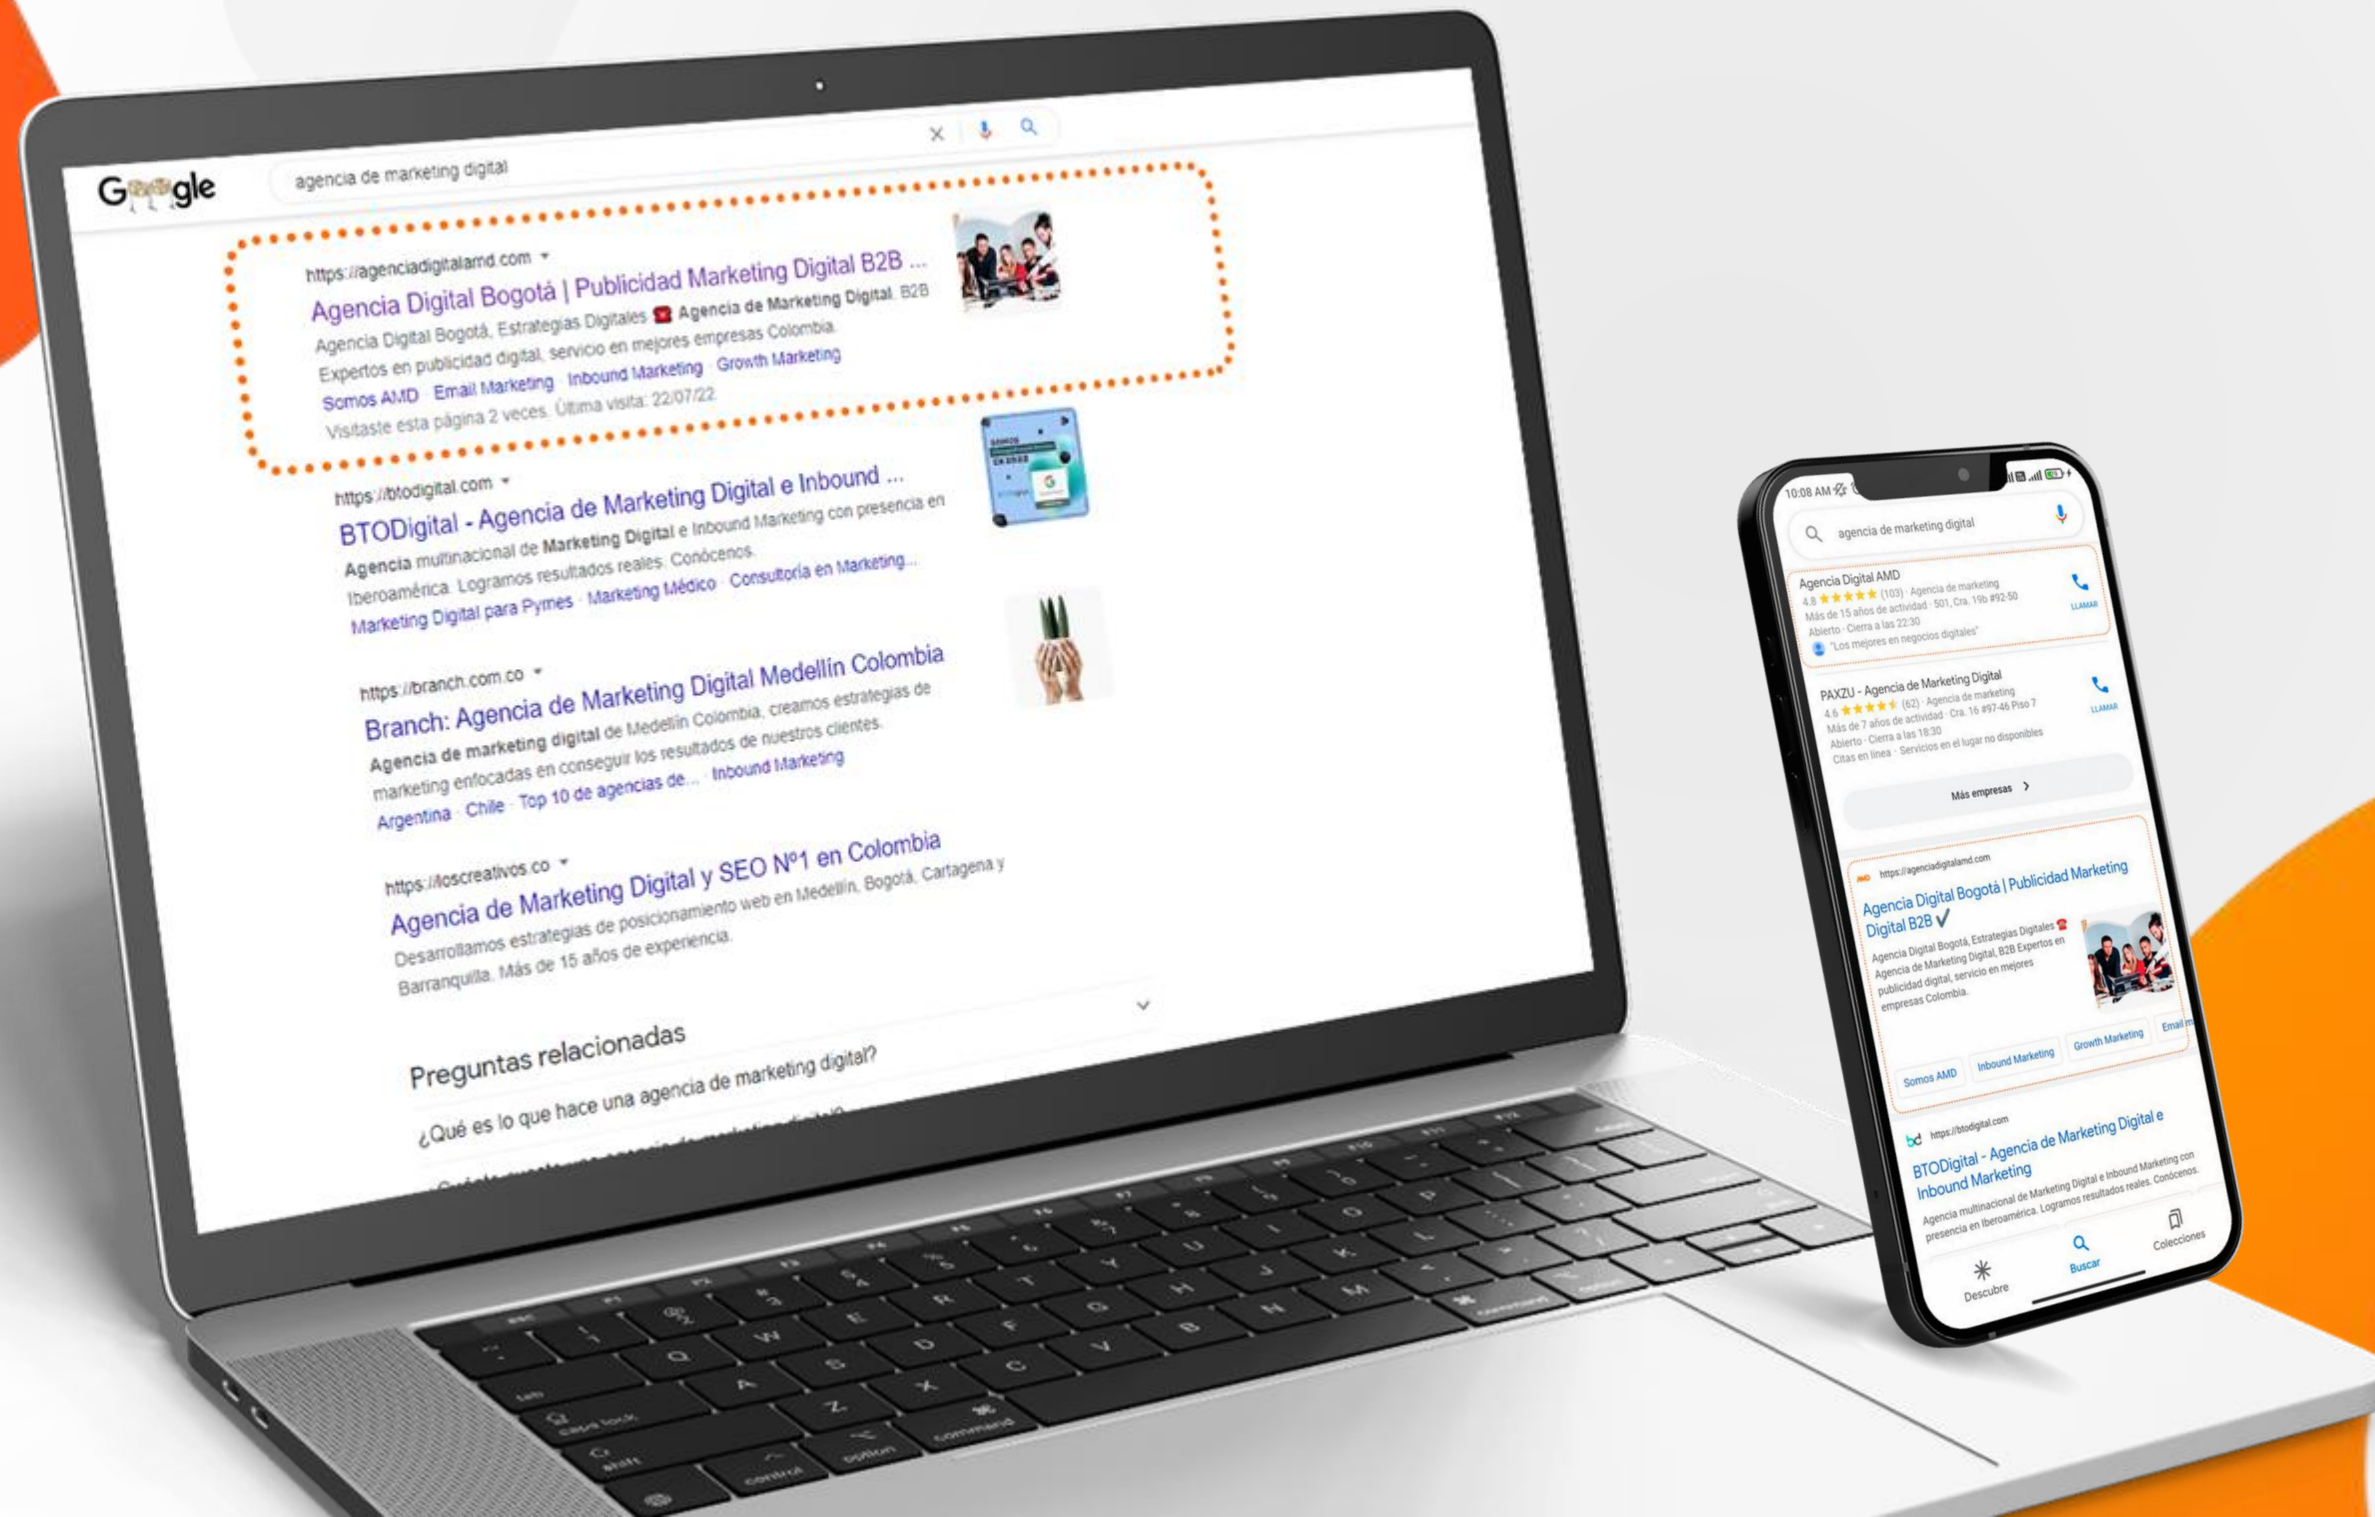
Google

agencia de marketing digital

https://agenciadigitalamd.com
Agencia Digital Bogotá | Publicidad Marketing Digital B2B ...
Agencia Digital Bogotá, Estrategias Digitales Agencia de Marketing Digital. B2B Expertos en publicidad digital, servicio en mejores empresas Colombia.
Somos AMD · Email Marketing · Inbound Marketing · Growth Marketing
Visitaste esta página 2 veces. Última visita: 22/07/22

https://btodigital.com
BTODigital - Agencia de Marketing Digital e Inbound ...
Agencia multinacional de Marketing Digital e Inbound Marketing con presencia en Iberoamérica. Logramos resultados reales. Conócenos.
Marketing Digital para Pymes · Marketing Médico · Consultoría en Marketing...

https://branch.com.co
Branch: Agencia de Marketing Digital Medellín Colombia
Agencia de marketing digital de Medellín Colombia, creamos estrategias de marketing enfocadas en conseguir los resultados de nuestros clientes.
Argentina · Chile · Top 10 de agencias de... · Inbound Marketing

https://loscreativos.co
Agencia de Marketing Digital y SEO Nº1 en Colombia
Desarrollamos estrategias de posicionamiento web en Medellín, Bogotá, Cartagena y Barranquilla. Más de 15 años de experiencia.

Preguntas relacionadas
¿Qué es lo que hace una agencia de marketing digital?

10:08 AM
agencia de marketing digital
Agencia Digital AMD
4.8 (103) · Agencia de marketing
Más de 15 años de actividad · 501, Cra. 19b #92-50
Abierto · Cierra a las 22:30
"Los mejores en negocios digitales"
LLAMAR
PAXZU - Agencia de Marketing Digital
4.6 (62) · Agencia de marketing
Más de 7 años de actividad · Cra. 16 #97-46 Piso 7
Abierto · Cierra a las 18:30
Citas en línea · Servicios en el lugar no disponibles
LLAMAR
Más empresas
https://agenciadigitalamd.com
Agencia Digital Bogotá | Publicidad Marketing Digital B2B
Agencia Digital Bogotá, Estrategias Digitales Agencia de Marketing Digital, B2B Expertos en publicidad digital, servicio en mejores empresas Colombia.
Somos AMD · Inbound Marketing · Growth Marketing · Email m
https://btodigital.com
BTODigital - Agencia de Marketing Digital e Inbound Marketing
Agencia multinacional de Marketing Digital e Inbound Marketing con presencia en Iberoamérica. Logramos resultados reales. Conócenos.
Descubre · Buscar · Colecciones